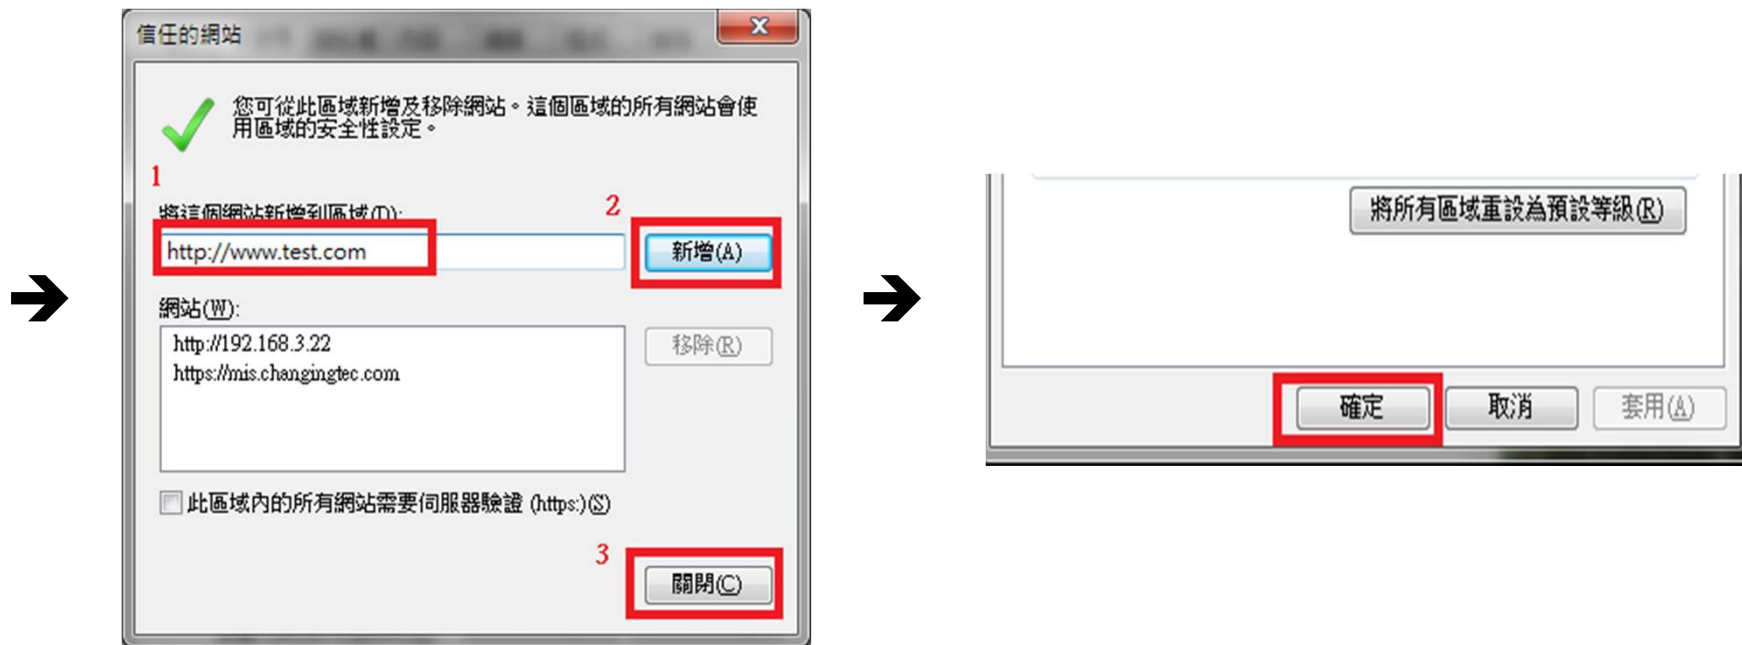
信任的網站

您可從此區域新增及移除網站。這個區域的所有網站會使用區域的安全性設定。

1

將這個網站新增到區域(D):

2

http://www.test.com

新增(A)

網站(W):

http://192.168.3.22
https://mis.changingtec.com

移除(R)

此區域內的所有網站需要伺服器驗證 (https:)(S)

3

關閉(C)

將所有區域重設為預設等級(R)

確定 取消 套用(A)